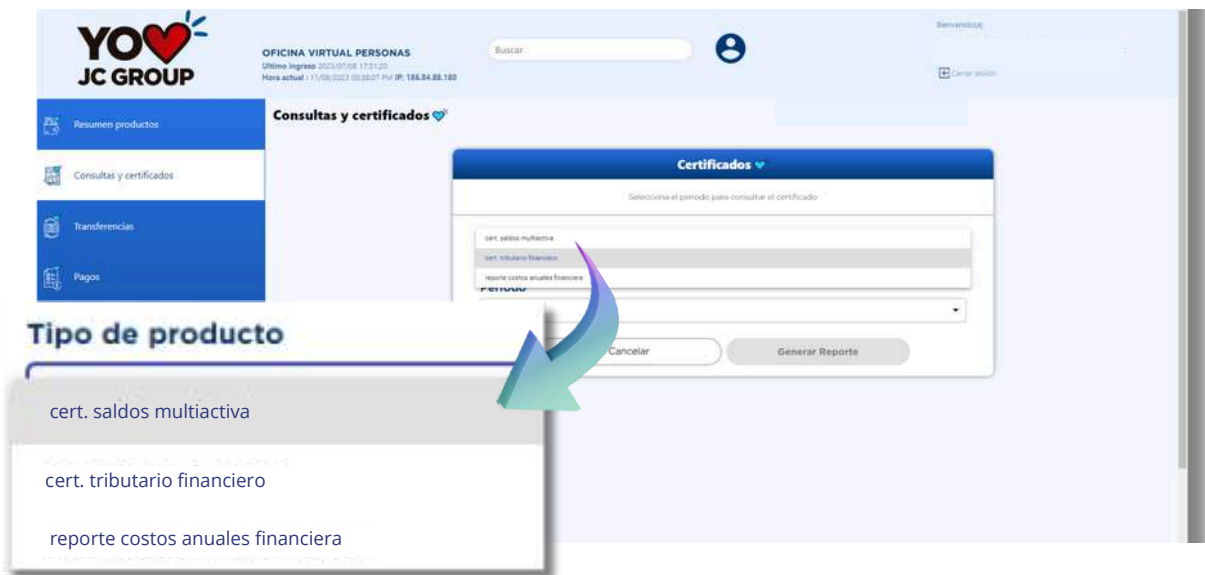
YO
JC GROUP

OFICINA VIRTUAL PERSONAS
Ultimo ingreso 2023/07/06 17:31:20
Hora actual : 11/08/2023 03:38:07 PM IP: 186.84.88.180

Buscar

Bienvenido(a)

Cerrar sesión

Resumen productos

Consultas y certificados

Transferencias

Pagos

Consultas y certificados

Certificados

Selecciona el periodo para consultar el certificado

cert. saldos multiactiva
cert. tributario financiero
reporte costos anuales financiera

Periodo

Cancelar

Generar Reporte

Tipo de producto

cert. saldos multiactiva

cert. tributario financiero

reporte costos anuales financiera